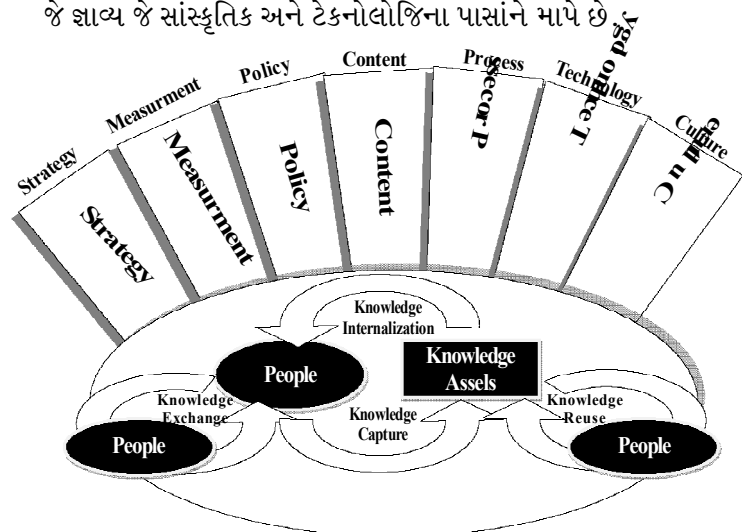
જે જ્ઞાવ્ય જે સાંસ્કૃતિક અને ટેકનોલોજિના પાસાંને માપે છે.

Strategy
Measurment
Policy
Content
Process
Technology
Culture

Strategy
Measurment
Policy
Content
Process
Technology
Culture

Knowledge Internalization

People

Knowledge Assels

Knowledge Exchange

Knowledge Capture

Knowledge Reuse

People

People